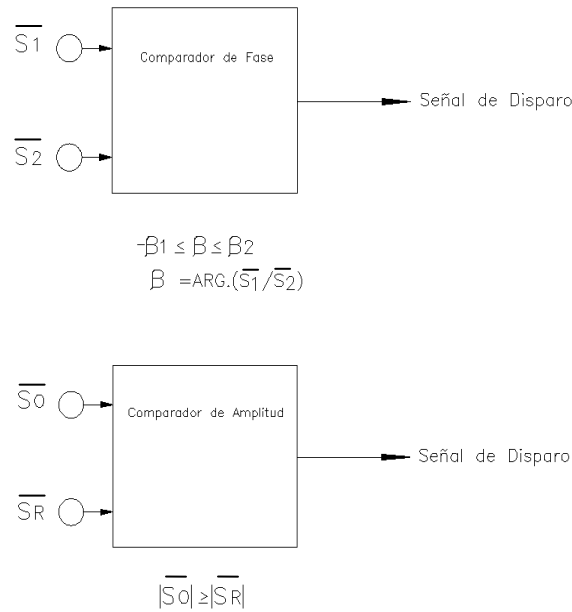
$\overline{S1}$

Comparador de Fase

Señal de Disparo

$\overline{S2}$

$-\beta1 \leq \beta \leq \beta2$

$\beta = \text{ARG.}(\overline{S1}/\overline{S2})$

$\overline{S0}$

Comparador de Amplitud

Señal de Disparo

$\overline{SR}$

$|\overline{S0}| \geq |\overline{SR}|$